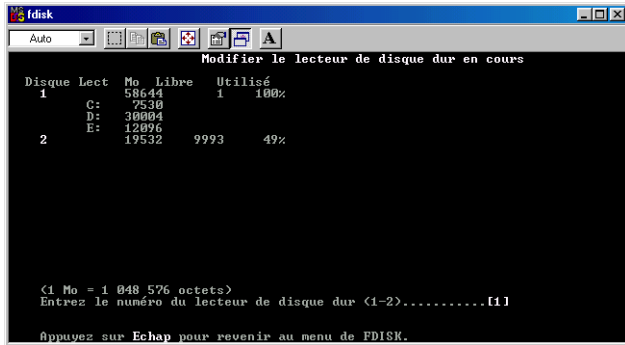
fdisk

Auto

A

Modifier le lecteur de disque dur en cours

| Disque | Lect | Mo | Libre | Utilisé |
|---|---|---|---|---|
| 1 | | 58644 | 1 | 100% |
| | C: | 7530 | | |
| | D: | 30004 | | |
| | E: | 12096 | | |
| 2 | | 19532 | 9993 | 49% |

(1 Mo = 1 048 576 octets)
Entrez le numéro du lecteur de disque dur (1-2)...........[1]

Appuyez sur Echap pour revenir au menu de FDISK.